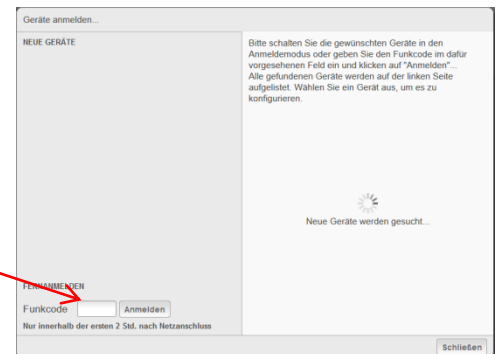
Geräte anmelden...

NEUE GERÄTE

Bitte schalten Sie die gewünschten Geräte in den Anmeldemodus oder geben Sie den Funkcode im dafür vorgesehenen Feld ein und klicken auf "Anmelden"... Alle gefundenen Geräte werden auf der linken Seite aufgelistet. Wählen Sie ein Gerät aus, um es zu konfigurieren.

Neue Geräte werden gesucht...

FERNANMELDEN

Funkcode Anmelden

Nur innerhalb der ersten 2 Std. nach Netzanschluss

Schließen